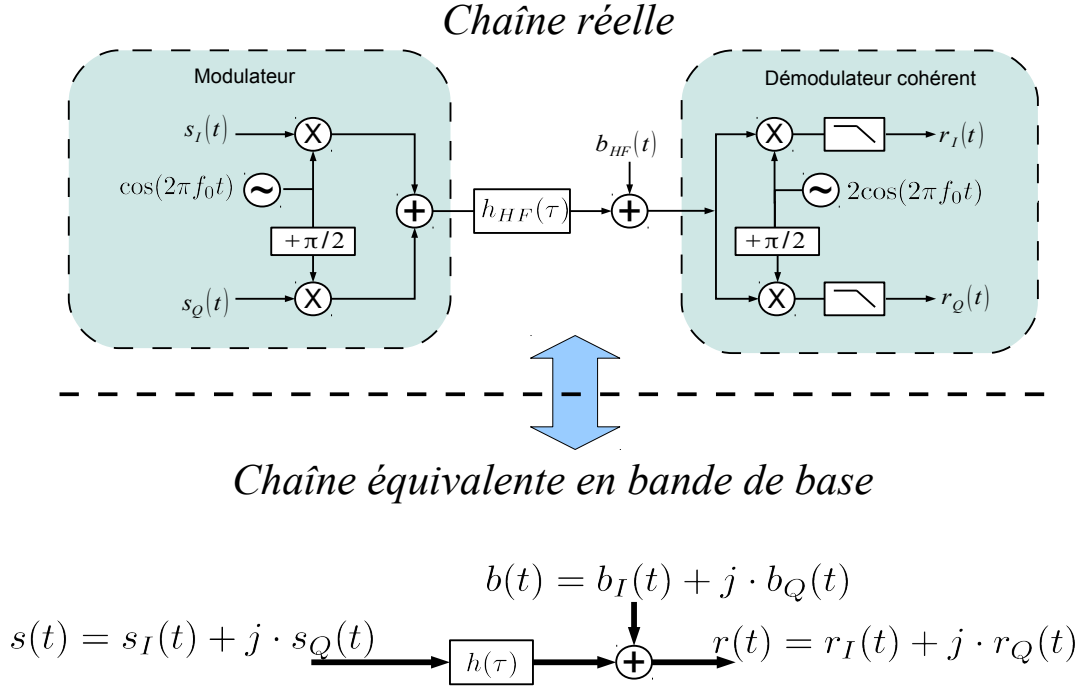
Chaîne réelle

Modulateur

$s_I(t)$

X

$\cos(2\pi f_0 t)$

~

+

$+\pi/2$

$s_Q(t)$

X

$h_{HF}(\tau)$

$b_{HF}(t)$

+

Démodulateur cohérent

X

$r_I(t)$

~

$2\cos(2\pi f_0 t)$

$+\pi/2$

X

$r_Q(t)$

Chaîne équivalente en bande de base

$b(t) = b_I(t) + j \cdot b_Q(t)$

$s(t) = s_I(t) + j \cdot s_Q(t)$

$h(\tau)$

+

$r(t) = r_I(t) + j \cdot r_Q(t)$